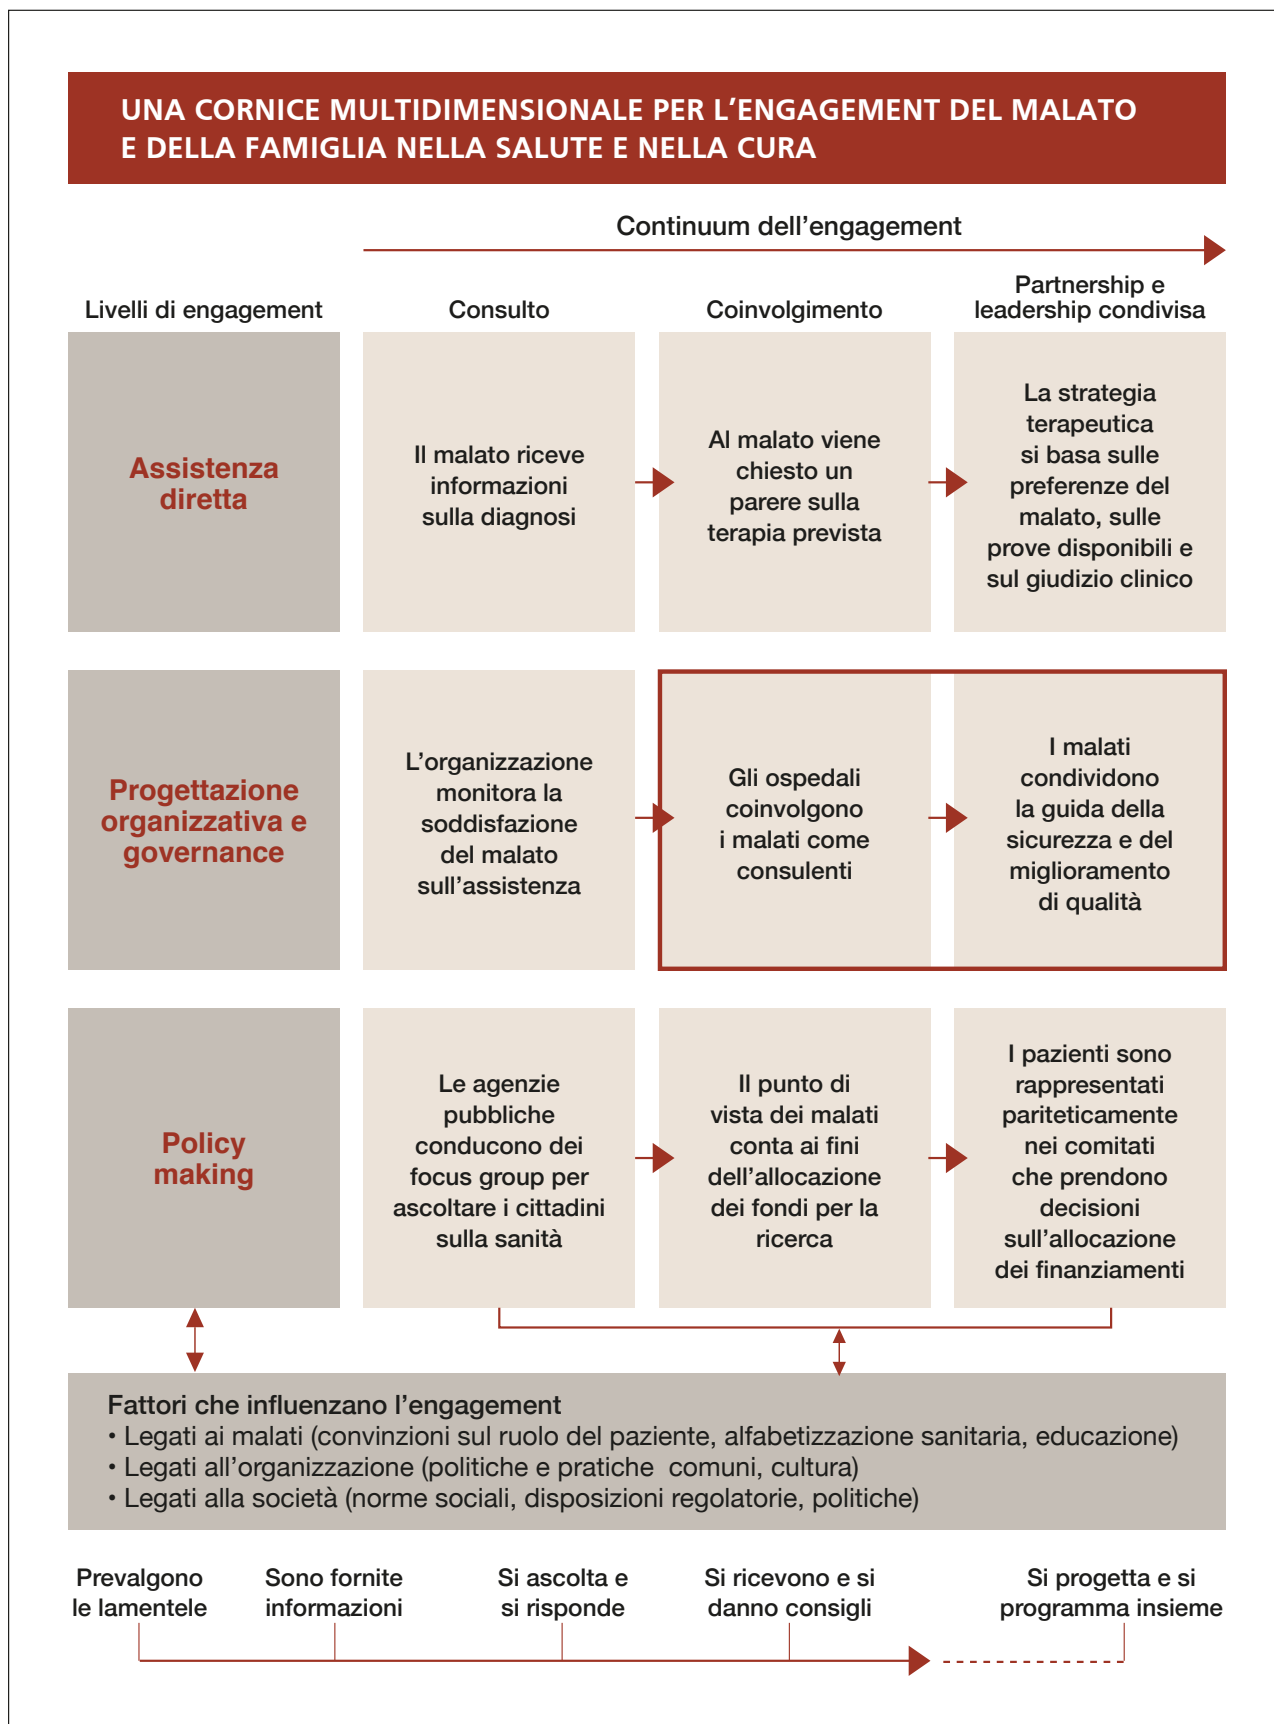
UNA CORNICE MULTIDIMENSIONALE PER L'ENGAGEMENT DEL MALATO E DELLA FAMIGLIA NELLA SALUTE E NELLA CURA

Continuum dell'engagement

Livelli di engagement

Consulto

Coinvolgimento

Partnership e leadership condivisa

Assistenza diretta

Il malato riceve informazioni sulla diagnosi

Al malato viene chiesto un parere sulla terapia prevista

La strategia terapeutica si basa sulle preferenze del malato, sulle prove disponibili e sul giudizio clinico

Progettazione organizzativa e governance

L'organizzazione monitora la soddisfazione del malato sull'assistenza

Gli ospedali coinvolgono i malati come consulenti

I malati condividono la guida della sicurezza e del miglioramento di qualità

Policy making

Le agenzie pubbliche conducono dei focus group per ascoltare i cittadini sulla sanità

Il punto di vista dei malati conta ai fini dell'allocazione dei fondi per la ricerca

I pazienti sono rappresentati pariteticamente nei comitati che prendono decisioni sull'allocazione dei finanziamenti

Fattori che influenzano l'engagement
• Legati ai malati (convinzioni sul ruolo del paziente, alfabetizzazione sanitaria, educazione)
• Legati all'organizzazione (politiche e pratiche comuni, cultura)
• Legati alla società (norme sociali, disposizioni regolatorie, politiche)

Prevalgono le lamentele

Sono fornite informazioni

Si ascolta e si risponde

Si ricevono e si danno consigli

Si progetta e si programma insieme